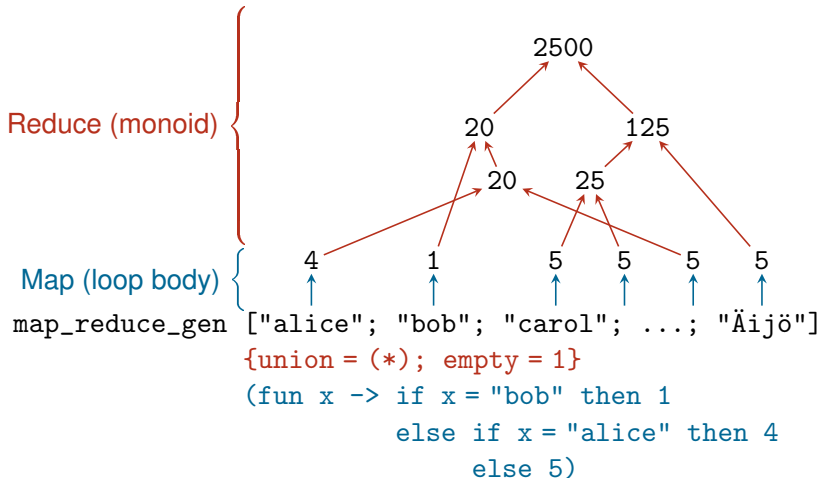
Reduce (monoid)

2500

20 125

20 25

Map (loop body)

4 1 5 5 5 5

map_reduce_gen ["alice"; "bob"; "carol"; ...; "Äijö"]
{union = (*); empty = 1}
(fun x -> if x = "bob" then 1
else if x = "alice" then 4
else 5)